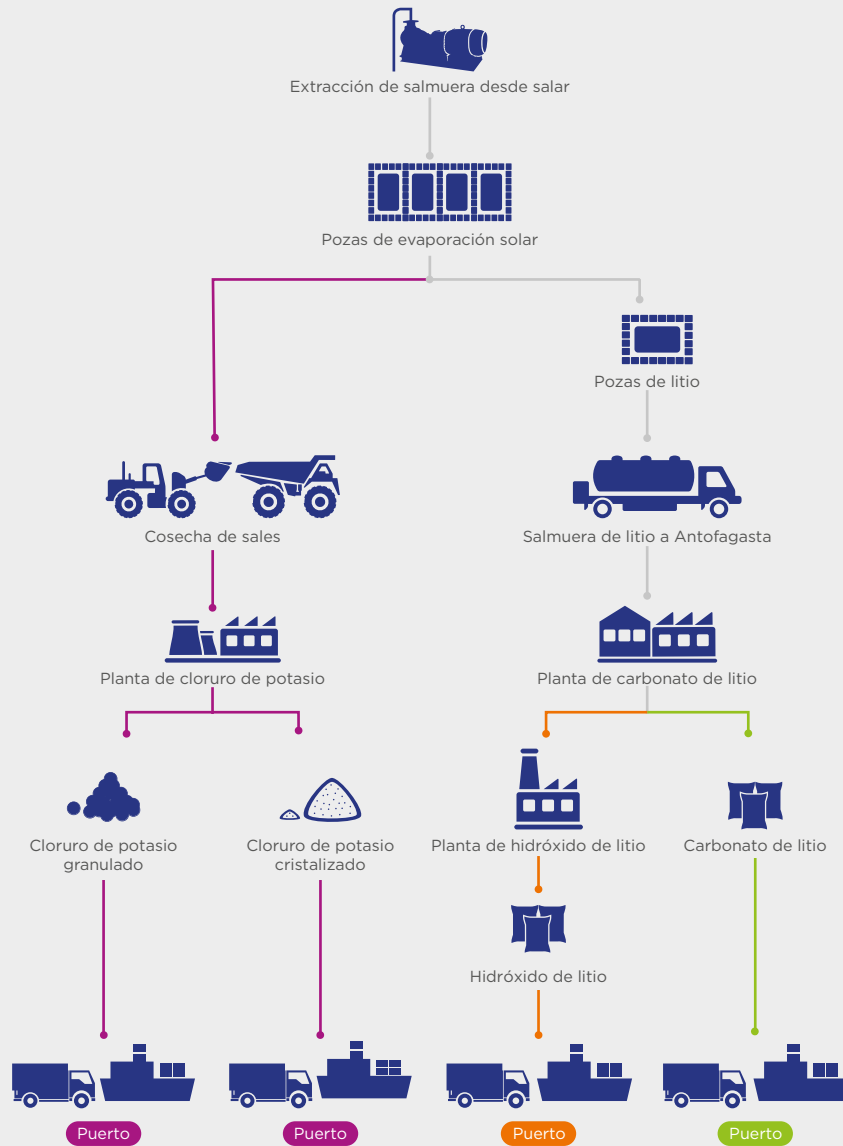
Extracción de salmuera desde salar

Pozas de evaporación solar

Pozas de litio

Cosecha de sales

Salmuera de litio a Antofagasta

Planta de cloruro de potasio

Planta de carbonato de litio

Cloruro de potasio granulado

Cloruro de potasio cristalizado

Planta de hidróxido de litio

Carbonato de litio

Hidróxido de litio

Puerto

Puerto

Puerto

Puerto